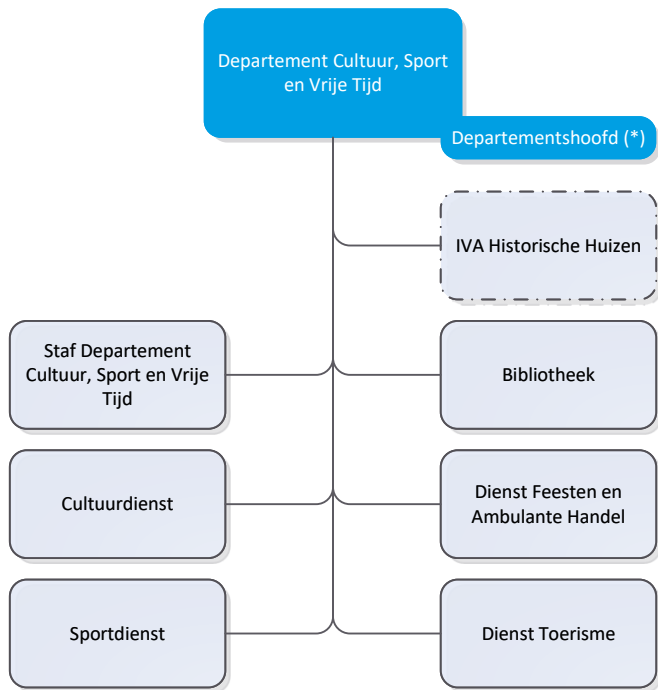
Departement Cultuur, Sport en Vrije Tijd

Departementshoofd (*)

IVA Historische Huizen

Staf Departement Cultuur, Sport en Vrije Tijd

Bibliotheek

Cultuurdienst

Dienst Feesten en Ambulante Handel

Sportdienst

Dienst Toerisme